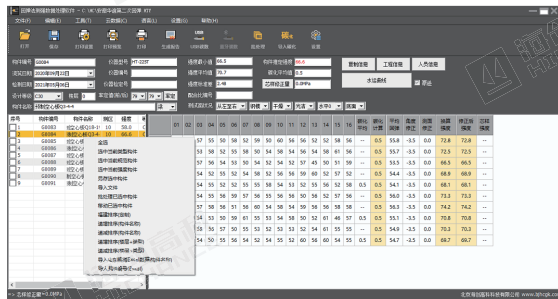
回弹法测强数据处理软件 - C:\HT\数据\中建第二次回弹.HTF

文件(F) 编辑(E) 工具(T) 查询(S) 设置(S) 帮助(H)

打开 保存 打印报告 打印原始 打印 生成报告 USB数据 蓝牙数据 批处理 导入模板 装置

构件编号 G8084
测试日期 2020年09月23日
检测日期 2021年09月08日
设计强度(MPa) C30
构件名称 楼梯板心(Q4-4-4

仪器型号 HT-225T
仪器编号
仪器检定号
率定值 80
回弹仪率定值

楼层号 86.5
楼层规格 75.7
楼层高度 2.48
测区设计规格

构件强度推定值 66.6
最大平均值 0.5
芯样修正量 0.0MPa

查看报告 工程信息 人员信息
本法则修正 限定

| 序号 | 构件编号 | 构件名称 | 测区 | 强度 |
|---|---|---|---|---|
| 1 | G8082 | 楼梯心(Q8-2) | 10 | 59.0 |
| 2 | G8084 | 楼梯心(Q4-4) | 10 | 66.6 |
| 3 | G8085 | 楼梯心 | | |
| 4 | G8086 | 楼梯心 | | |
| 5 | G8087 | 楼梯心 | | |
| 6 | G8088 | 楼梯心 | | |
| 7 | G8089 | 楼梯心 | | |
| 8 | G8090 | 楼梯心 | | |
| 9 | G8091 | 楼梯心 | | |

全选
选中所有数据构件
选中所有数据构件
选中所有数据构件
选中所有构件
导入文件
批处理已存构件
保存已选构件
删除构件(清除)
编辑构件(清除)
编辑构件(构件名称)
编辑构件(构件+楼层)
编辑构件(构件+楼层号)
导入元件构件(单元构件)
导入构件模板(全部)

| 01 | 02 | 03 | 04 | 05 | 06 | 07 | 08 | 09 | 10 | 11 | 12 | 13 | 14 | 15 | 16 | 平均 | 修正 | 平均值 | 碳化 | 修正后 | 换算值 | 修正值 | 结构 |
|---|---|---|---|---|---|---|---|---|---|---|---|---|---|---|---|---|---|---|---|---|---|---|---|
| 55 | 55 | 50 | 58 | 52 | 59 | 60 | 56 | 56 | 52 | 52 | 58 | 56 | -- | 0.5 | 55.8 | -3.5 | 0.0 | 0.0 | 72.8 | 72.8 | -- |
| 57 | 55 | 50 | 58 | 52 | 59 | 50 | 60 | 56 | 52 | 52 | 58 | 56 | -- | 0.5 | 55.7 | -3.5 | 0.0 | 0.0 | 72.8 | 72.8 | -- |
| 54 | 53 | 55 | 54 | 58 | 50 | 54 | 55 | 54 | 56 | 53 | 55 | 56 | -- | 0.5 | 54.6 | -3.5 | 0.0 | 0.0 | 66.5 | 66.5 | -- |
| 54 | 53 | 55 | 54 | 58 | 50 | 54 | 55 | 54 | 56 | 53 | 55 | 56 | -- | 0.5 | 54.4 | -3.5 | 0.0 | 0.0 | 68.9 | 68.9 | -- |
| 54 | 55 | 52 | 55 | 54 | 52 | 59 | 53 | 56 | 55 | 56 | 55 | 56 | -- | 0.5 | 54.0 | -3.5 | 0.0 | 0.0 | 68.1 | 68.1 | -- |
| 57 | 55 | 56 | 52 | 54 | 52 | 59 | 53 | 56 | 55 | 56 | 55 | 56 | -- | 0.5 | 56.0 | -3.5 | 0.0 | 0.0 | 73.3 | 73.3 | -- |
| 54 | 53 | 55 | 54 | 58 | 50 | 54 | 55 | 54 | 56 | 53 | 55 | 56 | -- | 0.5 | 55.0 | -3.5 | 0.0 | 0.0 | 74.2 | 74.2 | -- |
| 54 | 53 | 55 | 54 | 58 | 50 | 54 | 55 | 54 | 56 | 53 | 55 | 57 | -- | 0.5 | 54.0 | -3.5 | 0.0 | 0.0 | 73.3 | 73.3 | -- |
| 54 | 55 | 56 | 54 | 58 | 50 | 54 | 55 | 54 | 56 | 53 | 55 | 56 | -- | 0.5 | 53.4 | -3.5 | 0.0 | 0.0 | 69.6 | 69.6 | -- |
| 54 | 55 | 56 | 54 | 58 | 50 | 54 | 55 | 54 | 56 | 53 | 55 | 56 | -- | 0.5 | 53.4 | -3.5 | 0.0 | 0.0 | 69.7 | 69.7 | -- |

芯样修正量=0.0MPa
北京海创高科科技有限公司 www.hchkgk.com